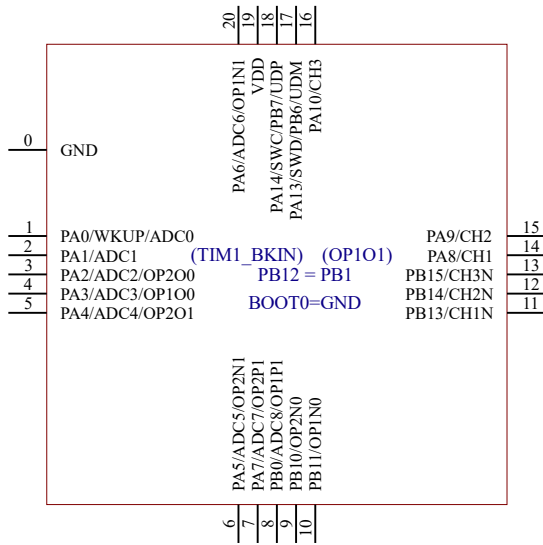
20
19
18
17
16

PA6/ADC6/OP1N1
VDD
PA14/SWC/PB7/UDP
PA13/SWD/PB6/UDM
PA10/CH3

0
GND

1
PA0/WKUP/ADC0
2
PA1/ADC1
3
PA2/ADC2/OP2O0
4
PA3/ADC3/OP1O0
5
PA4/ADC4/OP2O1

(TIM1_BKIN) (OP1O1)
PB12 = PB1
BOOT0=GND

15
PA9/CH2
14
PA8/CH1
13
PB15/CH3N
12
PB14/CH2N
11
PB13/CH1N

PA5/ADC5/OP2N1
PA7/ADC7/OP2P1
PB0/ADC8/OP1P1
PB10/OP2N0
PB11/OP1N0

6
7
8
9
10